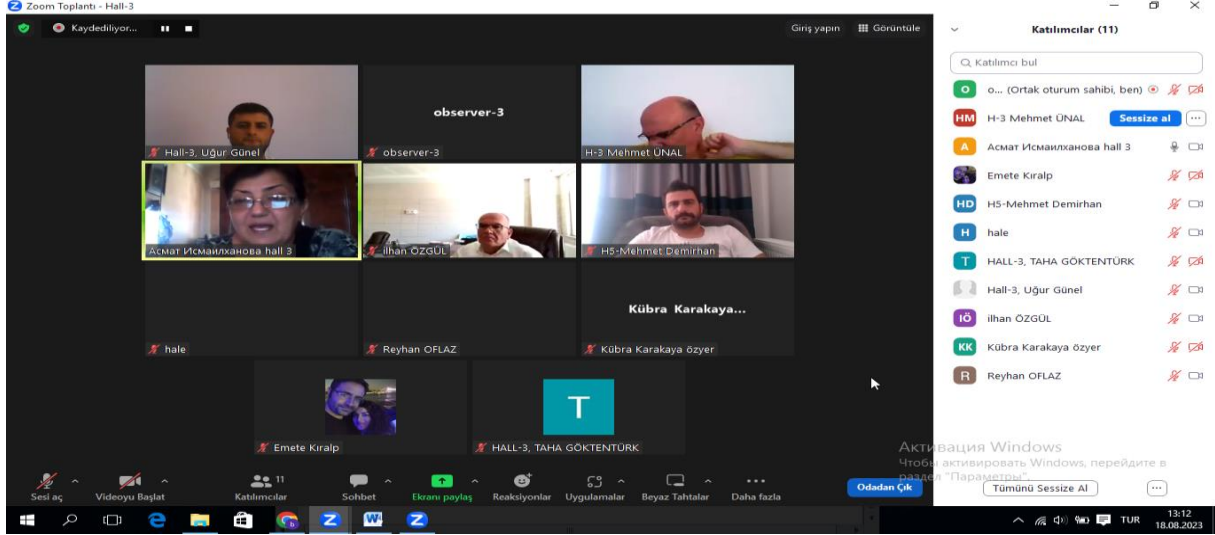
Zoom Toplantı - Hall-3

Kaydediliyor...

Giriş yapın  Görüntüle

observer-3

Hall-3, Uğur Günel
observer-3
H-3 Mehmet ÜNAL
Асмат Исмаилханова hall 3
ilhan ÖZGÜL
H5-Mehmet Demirhan

Kübra Karakaya...

hale
Reyhan OFLAZ
Kübra Karakaya özyer

T

Emete Kıralp
HALL-3, TAHA GÖKTENTÜRK

Sesi aç
Videoyu Başlat
11
Katılımcılar
Sohbet
Ekranı paylaş
Reaksiyonlar
Uygulamalar
Beyaz Tahtalar
Daha fazla
Odadan Çık

Katılımcılar (11)

Katılımcı bul

O  o... (Ortak oturum sahibi, ben)
HM  H-3 Mehmet ÜNAL  Sessize al  ...
A  Асмат Исмаилханова hall 3
Emete Kıralp
HD  H5-Mehmet Demirhan
H  hale
T  HALL-3, TAHA GÖKTENTÜRK
Hall-3, Uğur Günel
İÖ  ilhan ÖZGÜL
KK  Kübra Karakaya özyer
R  Reyhan OFLAZ

Активация Windows
Чтобы активировать Windows, перейдите в раздел "Параметры".

Tümünü Sessize Al  ...

TUR  13:12  18.08.2023